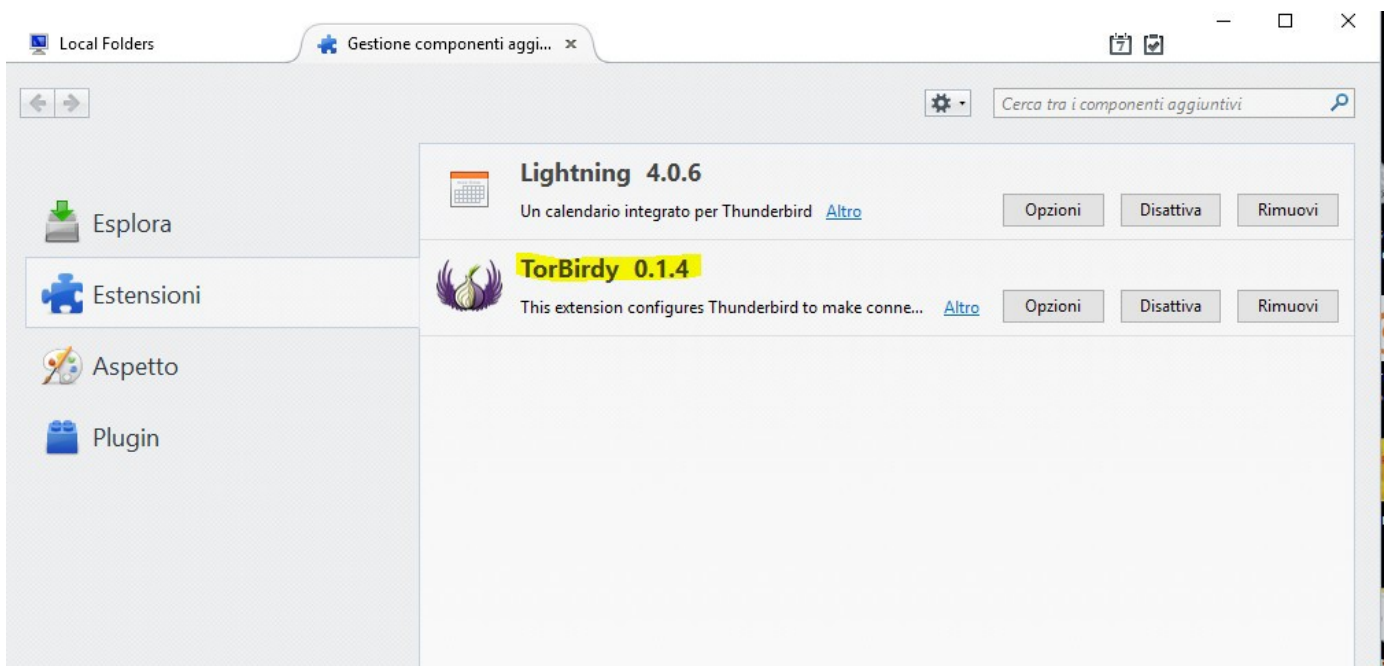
Local Folders

Gestione componenti aggi... ×

Cerca tra i componenti aggiuntivi

Esplora

Estensioni

Aspetto

Plugin

Lightning 4.0.6

Un calendario integrato per Thunderbird Altro

Opzioni Disattiva Rimuovi

TorBirdy 0.1.4

This extension configures Thunderbird to make conne... Altro

Opzioni Disattiva Rimuovi